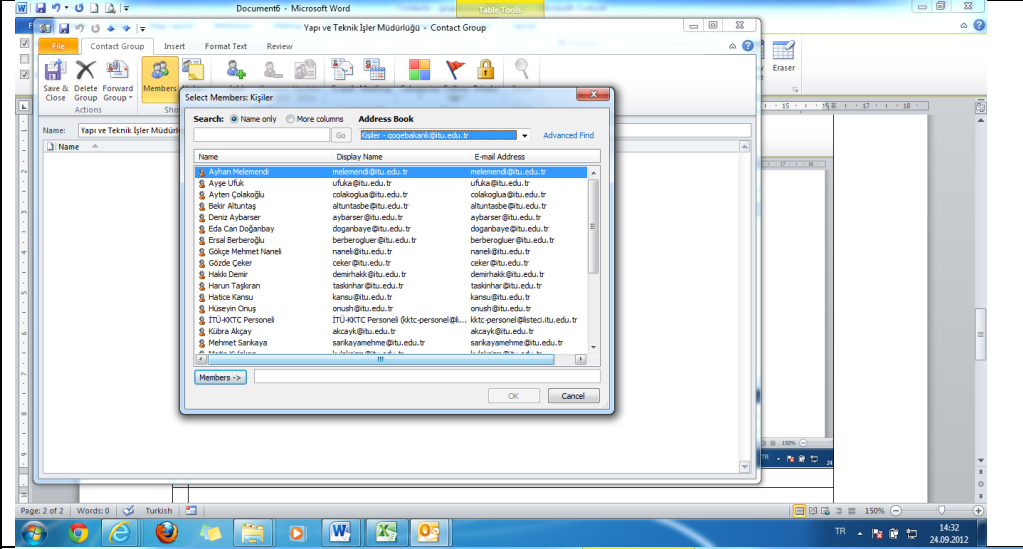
Document6 - Microsoft Word
Table Tools
Yapı ve Teknik İşler Müdürlüğü - Contact Group
File
Contact Group
Insert
Format Text
Review
Save & Close
Delete Group
Forward Group
Members
Actions
Eraser
Name: Yapı ve Teknik İşler Müdürlü
Name

Select Members: Kişiler
Search: Name only More columns
Address Book
Go
Kişiler - gogebakank@itu.edu.tr
Advanced Find

| Name | Display Name | E-mail Address |
|---|---|---|
| Ayhan Melemendi | melemendi@itu.edu.tr | melemendi@itu.edu.tr |
| Ayşe Ufuk | ufuka@itu.edu.tr | ufuka@itu.edu.tr |
| Ayten Çolakoğlu | colakoglua@itu.edu.tr | colakoglua@itu.edu.tr |
| Bekir Altuntaş | altuntasbe@itu.edu.tr | altuntasbe@itu.edu.tr |
| Deniz Aybarser | aybarser@itu.edu.tr | aybarser@itu.edu.tr |
| Eda Can Doğanbay | doganbaye@itu.edu.tr | doganbaye@itu.edu.tr |
| Ersal Berberoğlu | berberogluer@itu.edu.tr | berberogluer@itu.edu.tr |
| Gökçe Mehmet Naneli | naneli@itu.edu.tr | naneli@itu.edu.tr |
| Gözde Çeker | ceker@itu.edu.tr | ceker@itu.edu.tr |
| Hakkı Demir | demirhakk@itu.edu.tr | demirhakk@itu.edu.tr |
| Harun Taşkıran | taskinhar@itu.edu.tr | taskinhar@itu.edu.tr |
| Hatice Kansu | kansu@itu.edu.tr | kansu@itu.edu.tr |
| Hüseyin Onuş | onush@itu.edu.tr | onush@itu.edu.tr |
| İTÜ-KKTC Personeli | İTÜ-KKTC Personeli (kktc-personel@li... | kktc-personel@listeci.itu.edu.tr |
| Kübra Akçay | akcayk@itu.edu.tr | akcayk@itu.edu.tr |
| Mehmet Sarıkaya | sarikayamehme@itu.edu.tr | sarikayamehme@itu.edu.tr |

Members ->
OK
Cancel

Page: 2 of 2
Words: 0
Turkish
150%
TR
14:32
24.09.2012